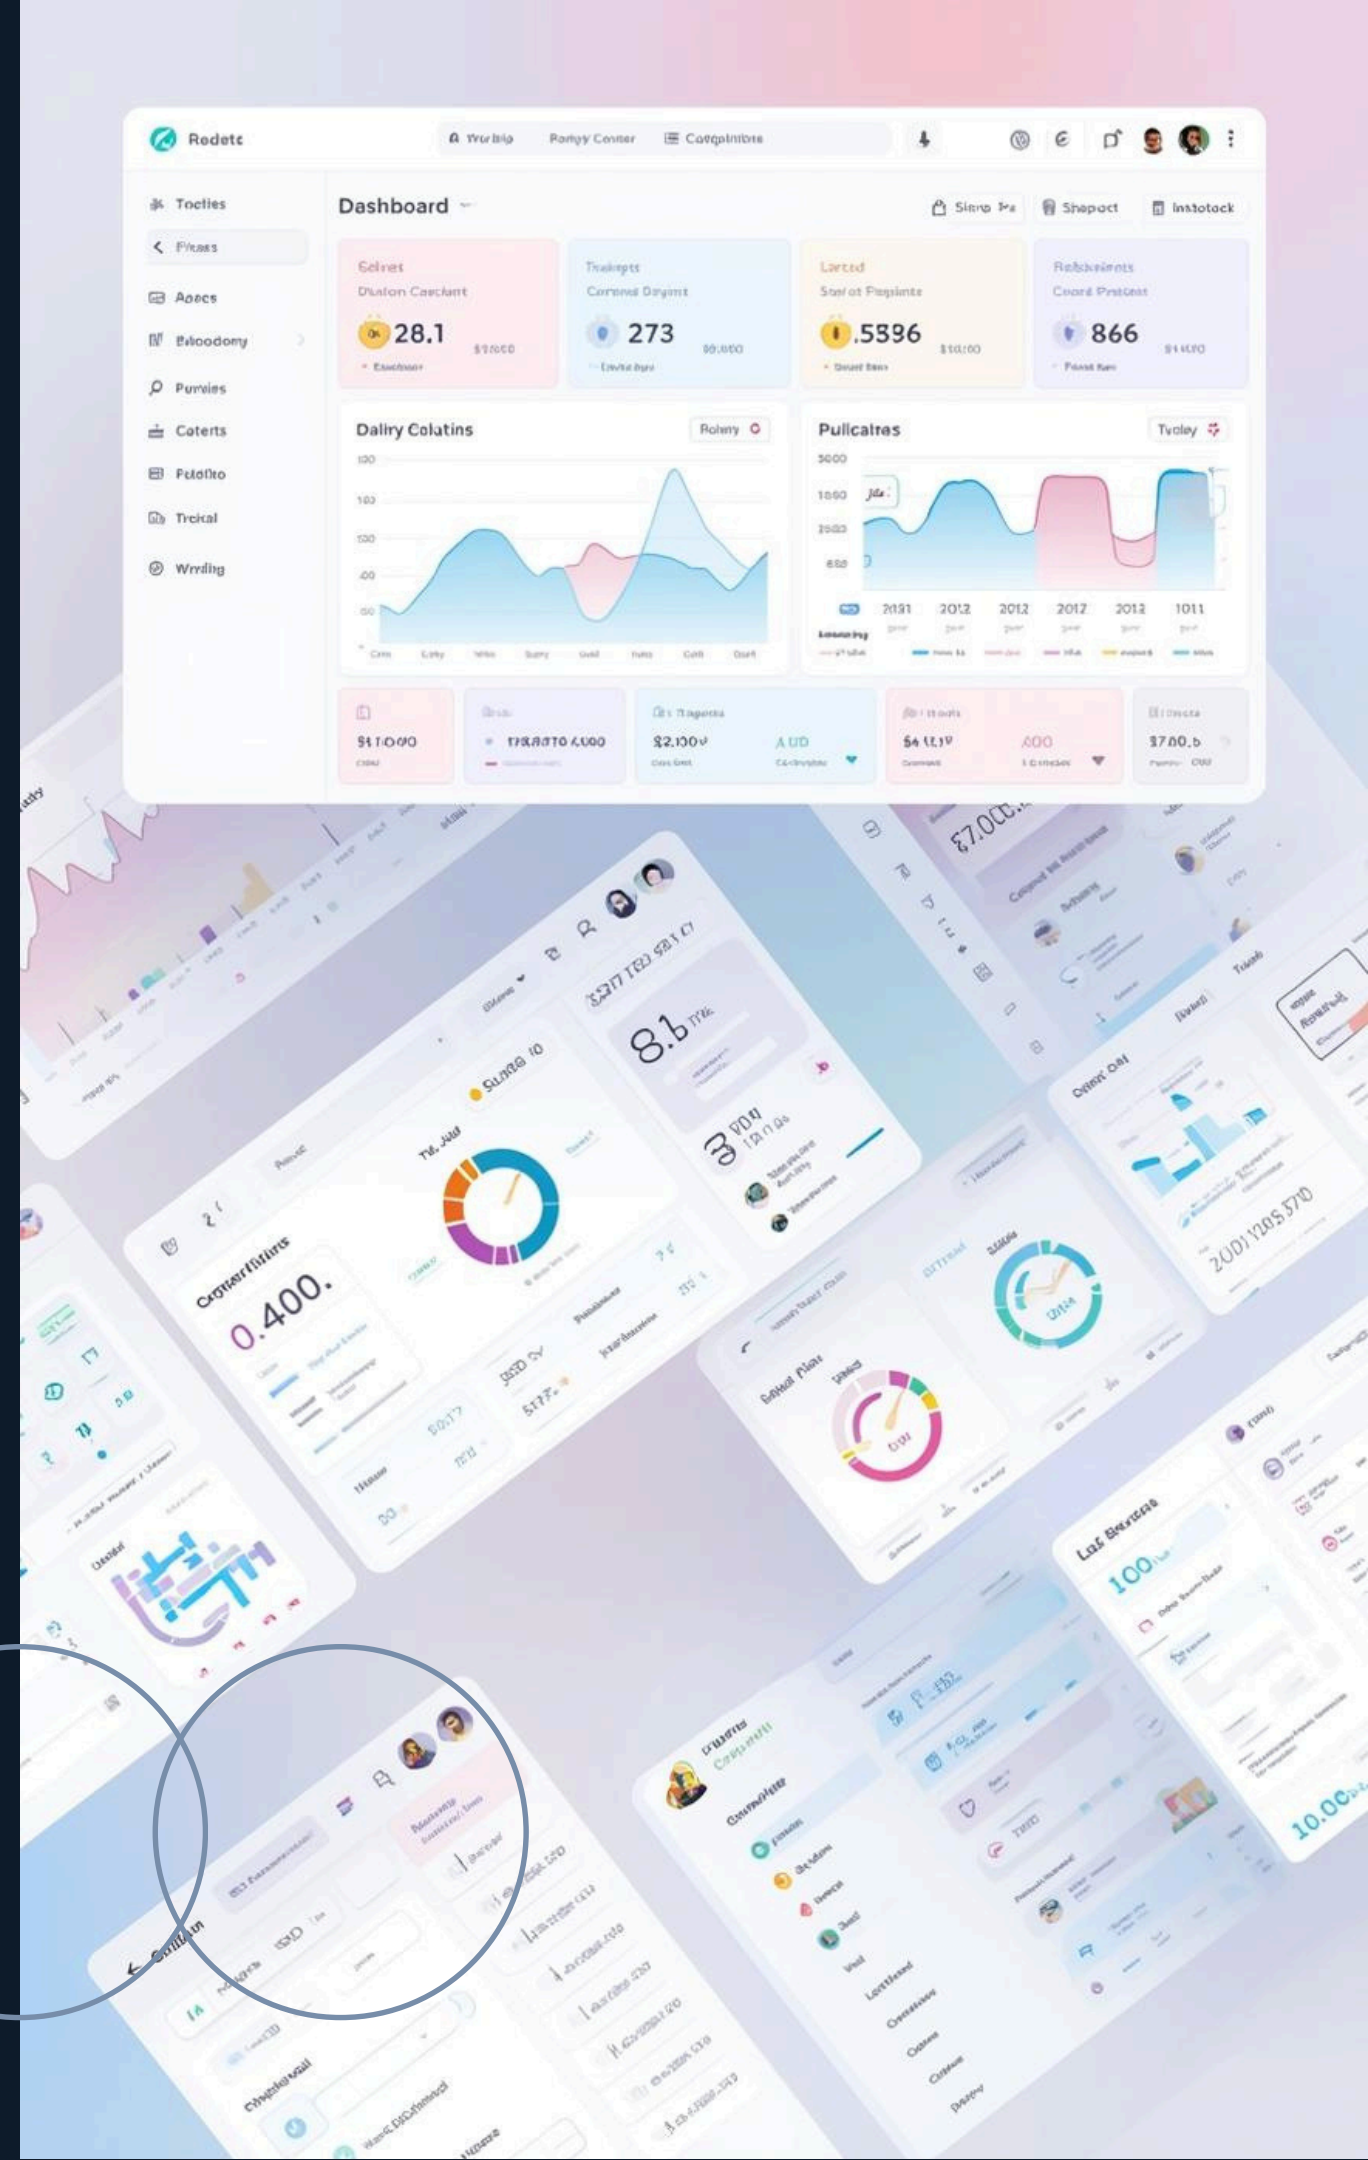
Redetc

Workip Pomgy Center Cotqpintore

Toclies
Fhass
Aoocs
Ehloodomy
Purnies
Coterts
Pelotito
Treical
Wrrding

Dashboard

Siero Shapoct Inatotock

Selnet
Dluton Caeclant
28.1
$1,000

Tradnpts
Corronol Dogynt
273
$0,000

Lartcd
Star ot Ponpinte
.5596
$10,00

Rateiniets
Cnord Prstcen
866
$1,000

Dailry Colatins
Rohmy

Pulicaltes
Tvoley

2031 2012 2012 2017 2012 1011

$1,000 $2,100 A UD $4,117 $700.b

8.1

0.400.

57,000

100

10.00

200120S,570